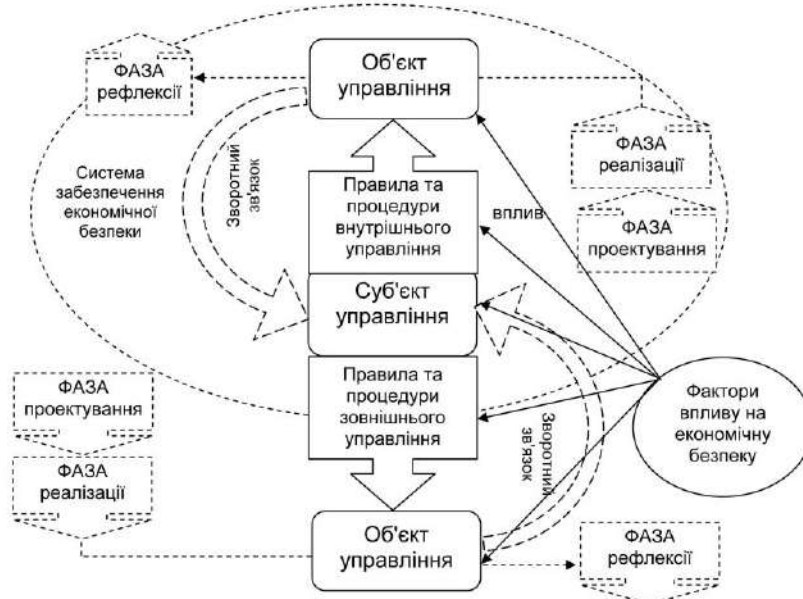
ФАЗА рефлексії

Об'єкт управління

ФАЗА реалізації

ФАЗА проектування

Система забезпечення економічної безпеки

Зворотний зв'язок

Правила та процедури внутрішнього управління

вплив

Суб'єкт управління

Правила та процедури зовнішнього управління

Фактори впливу на економічну безпеку

ФАЗА проектування

ФАЗА реалізації

Зворотний зв'язок

Об'єкт управління

ФАЗА рефлексії